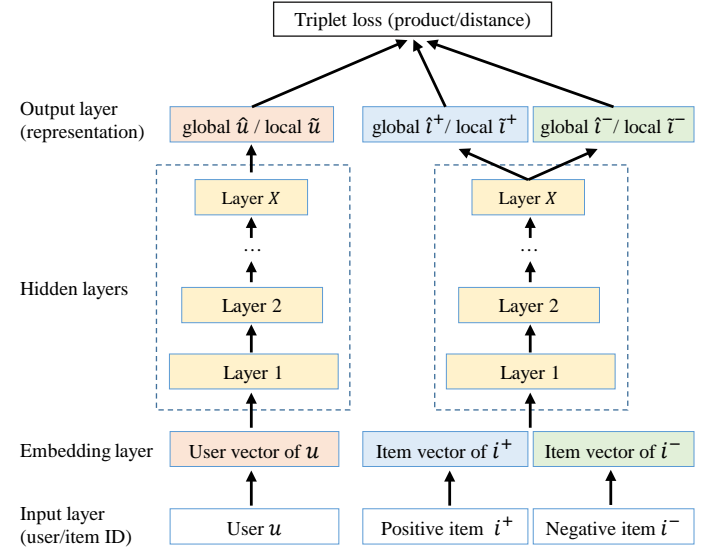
Triplet loss (product/distance)

Output layer (representation)

global $\hat{u}$ / local $\tilde{u}$

global $\hat{\imath}^+$/ local $\tilde{\imath}^+$

global $\hat{\imath}^-$/ local $\tilde{\imath}^-$

Layer $X$

…

Layer 2

Layer 1

Layer $X$

…

Layer 2

Layer 1

Hidden layers

Embedding layer

User vector of $u$

Item vector of $i^+$

Item vector of $i^-$

Input layer (user/item ID)

User $u$

Positive item $i^+$

Negative item $i^-$